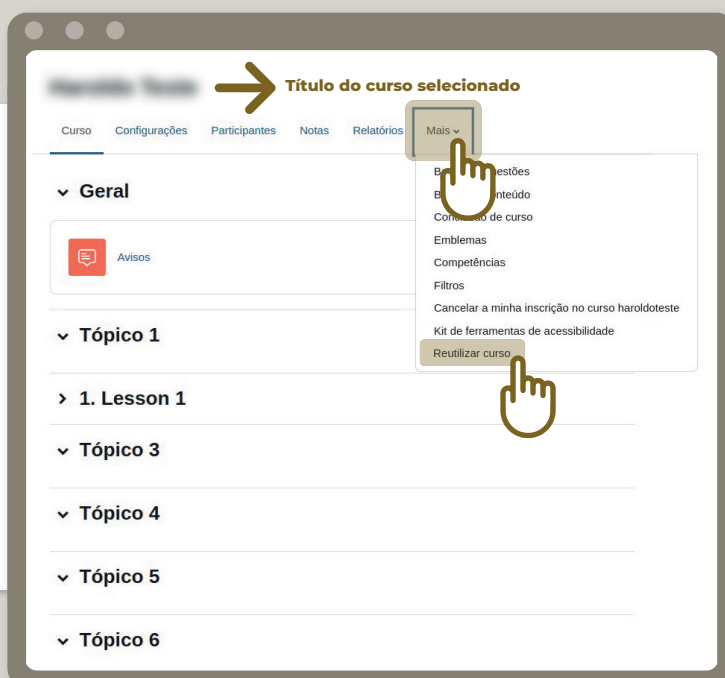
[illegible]

Título do curso selecionado

Curso Configurações Participantes Notas Relatórios Mais

B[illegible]estões
B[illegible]eúdo
C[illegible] de curso
Emblemas
Competências
Filtros
Cancelar a minha inscrição no curso haroldotest
Kit de ferramentas de acessibilidade
Reutilizar curso

Geral

Avisos

Tópico 1

1. Lesson 1

Tópico 3

Tópico 4

Tópico 5

Tópico 6